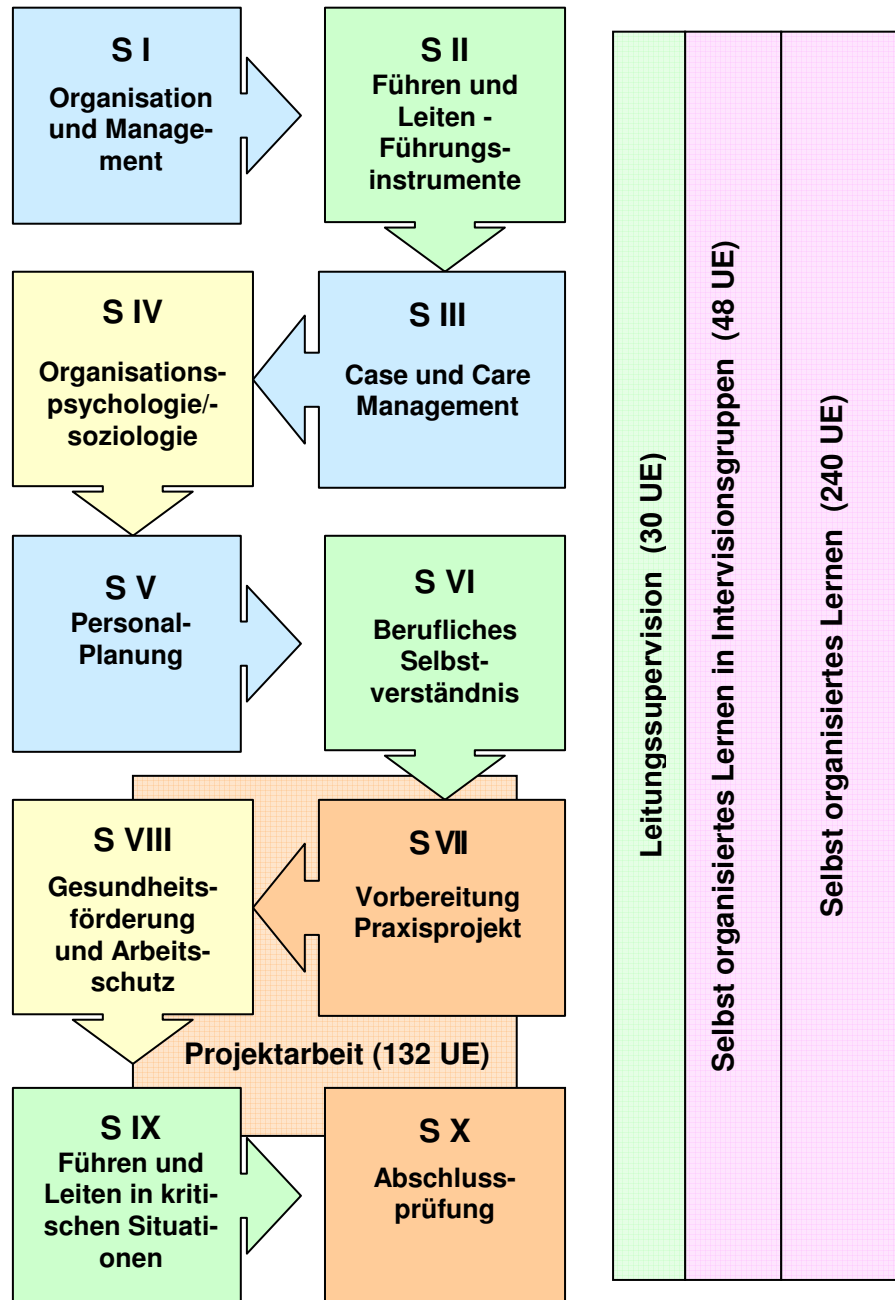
S I
Organisation und Management

S II
Führen und Leiten - Führungsinstrumente

S III
Case und Care Management

S IV
Organisationspsychologie/-soziologie

S V
Personal-Planung

S VI
Berufliches Selbstverständnis

S VII
Vorbereitung Praxisprojekt

S VIII
Gesundheitsförderung und Arbeitsschutz

Projektarbeit (132 UE)

S IX
Führen und Leiten in kritischen Situationen

S X
Abschlussprüfung

Leitungssupervision (30 UE)

Selbst organisiertes Lernen in Intervisionsgruppen (48 UE)

Selbst organisiertes Lernen (240 UE)